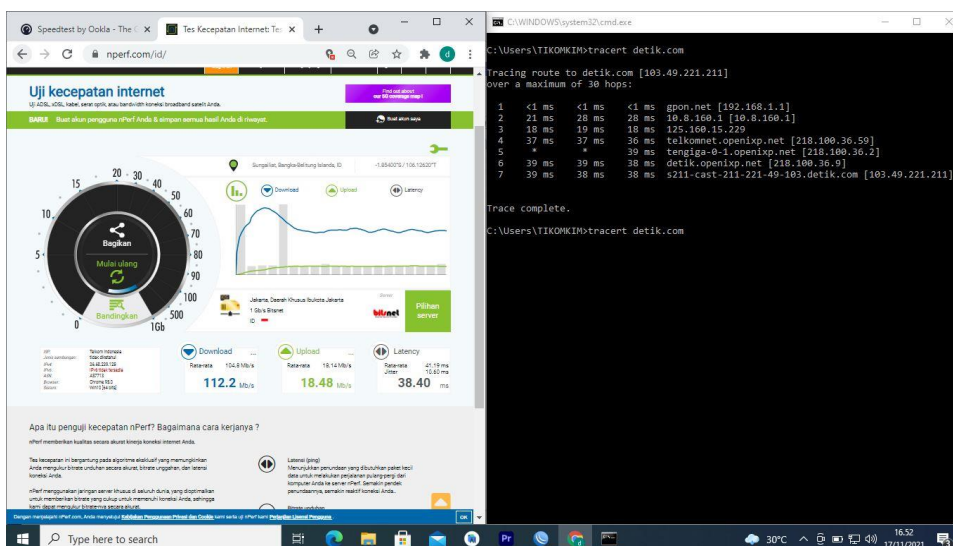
Speedtest by Ookla - The | Tes Kecepatan Internet: Te | +

nperf.com/id/

Uji kecepatan internet

Uji ADSL, xDSL, kabel, serat optik, atau bandwidth koneksi broadband satelit Anda.

Find out about our 5G coverage map!

BARU! Buat akun pengguna nPerf Anda & simpan semua hasil Anda di riwayat.

Buat akun saya

0 10 15 20 30 40 50 60 70 80 90 100 500 1Gb

Bagikan

Mulai ulang

Bandingkan

Sungailiat, Bangka-Belitung Islands, ID -1.85400°S / 106.12620°E

Download Upload Latency

Jakarta, Daerah Khusus Ibukota Jakarta
1 Gb/s Biznet
ID

Pilihan server

biznet

Download
Rata-rata 104.8 Mb/s
112.2 Mb/s

Upload
Rata-rata 18.14 Mb/s
18.48 Mb/s

Latency
Rata-rata 41.19 ms
Jitter 10.60 ms
38.40 ms

Apa itu penguji kecepatan nPerf? Bagaimana cara kerjanya ?

nPerf memberikan kualitas secara akurat kinerja koneksi internet Anda.

Dengan menjelajahi nPerf.com, Anda menyetujui Kebijakan Penggunaan Privasi dan Cookie kami serta uji nPerf kami Perjanjian Lisensi Pengguna. OK

C:\WINDOWS\system32\cmd.exe

C:\Users\TIKOMKIM>tracert detik.com

Tracing route to detik.com [103.49.221.211]
over a maximum of 30 hops:

1 <1 ms <1 ms <1 ms gpon.net [192.168.1.1]
2 21 ms 28 ms 28 ms 10.8.160.1 [10.8.160.1]
3 18 ms 19 ms 18 ms 125.160.15.229
4 37 ms 37 ms 36 ms telkomnet.openixp.net [218.100.36.59]
5 * * 39 ms tengiga-0-1.openixp.net [218.100.36.2]
6 39 ms 39 ms 38 ms detik.openixp.net [218.100.36.9]
7 39 ms 38 ms 38 ms s211-cast-211-221-49-103.detik.com [103.49.221.211]

Trace complete.

C:\Users\TIKOMKIM>tracert detik.com

Type here to search

30°C 16.52 17/11/2021